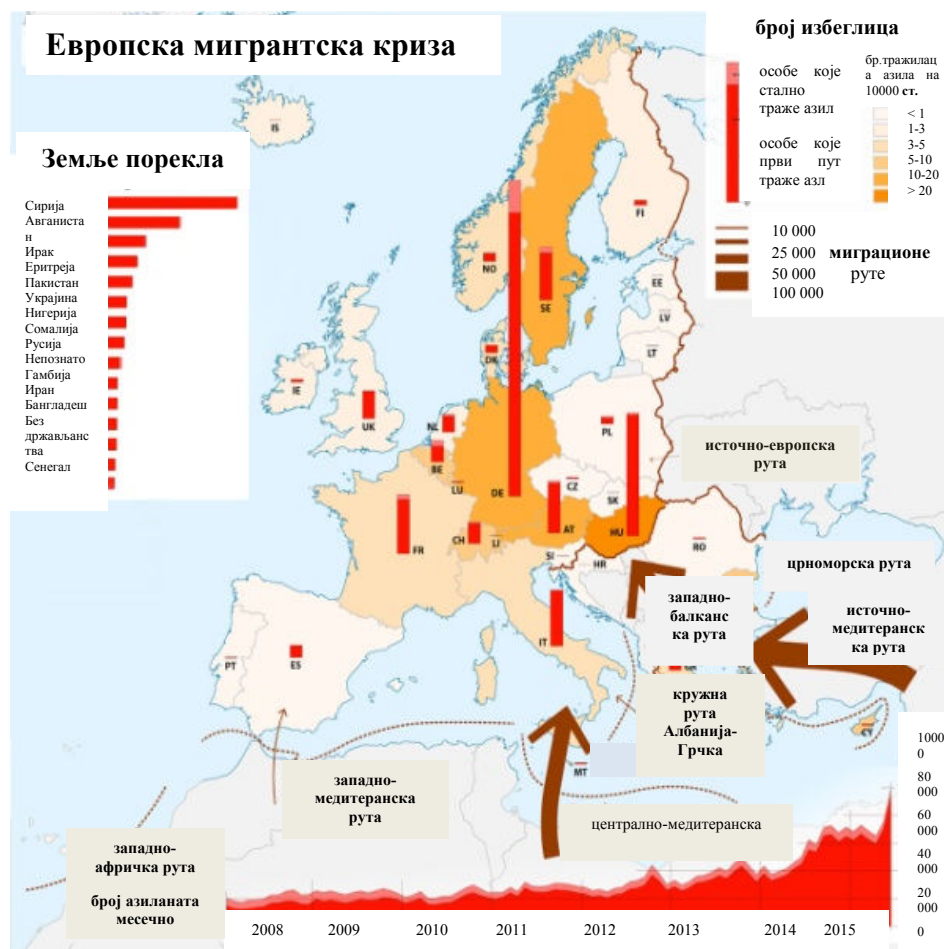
Европска мигрантска криза

број избеглица

особе које стално траже азил

особе које први пут траже азл

бр.тражилаца азила на 10000 ст.

< 1
1-3
3-5
5-10
10-20
> 20

10 000
25 000
50 000
100 000

миграционе руте

Земље порекла

Сирија
Авганистан
Ирак
Еритреја
Пакистан
Украјина
Нигерија
Сомалија
Русија
Непознато
Гамбија
Иран
Бангладеш
Без држављанства
Сенегал

IS
FI
NO
SE
EE
LV
DK
LT
IE
UK
NL
PL
BE
DE
LU
CZ
SK
FR
CH
LI
AT
HU
RO
SI
HR
IT
PT
ES
MT
CY

источно-европска рута

црноморска рута

западно-балканска рута

источно-медитеранска рута

кружна рута Албанија-Грчка

западно-медитеранска рута

централно-медитеранска

западно-афричка рута

број азиланата месечно

2008
2009
2010
2011
2012
2013
2014
2015

100000
80 000
60 000
40 000
20 000
0